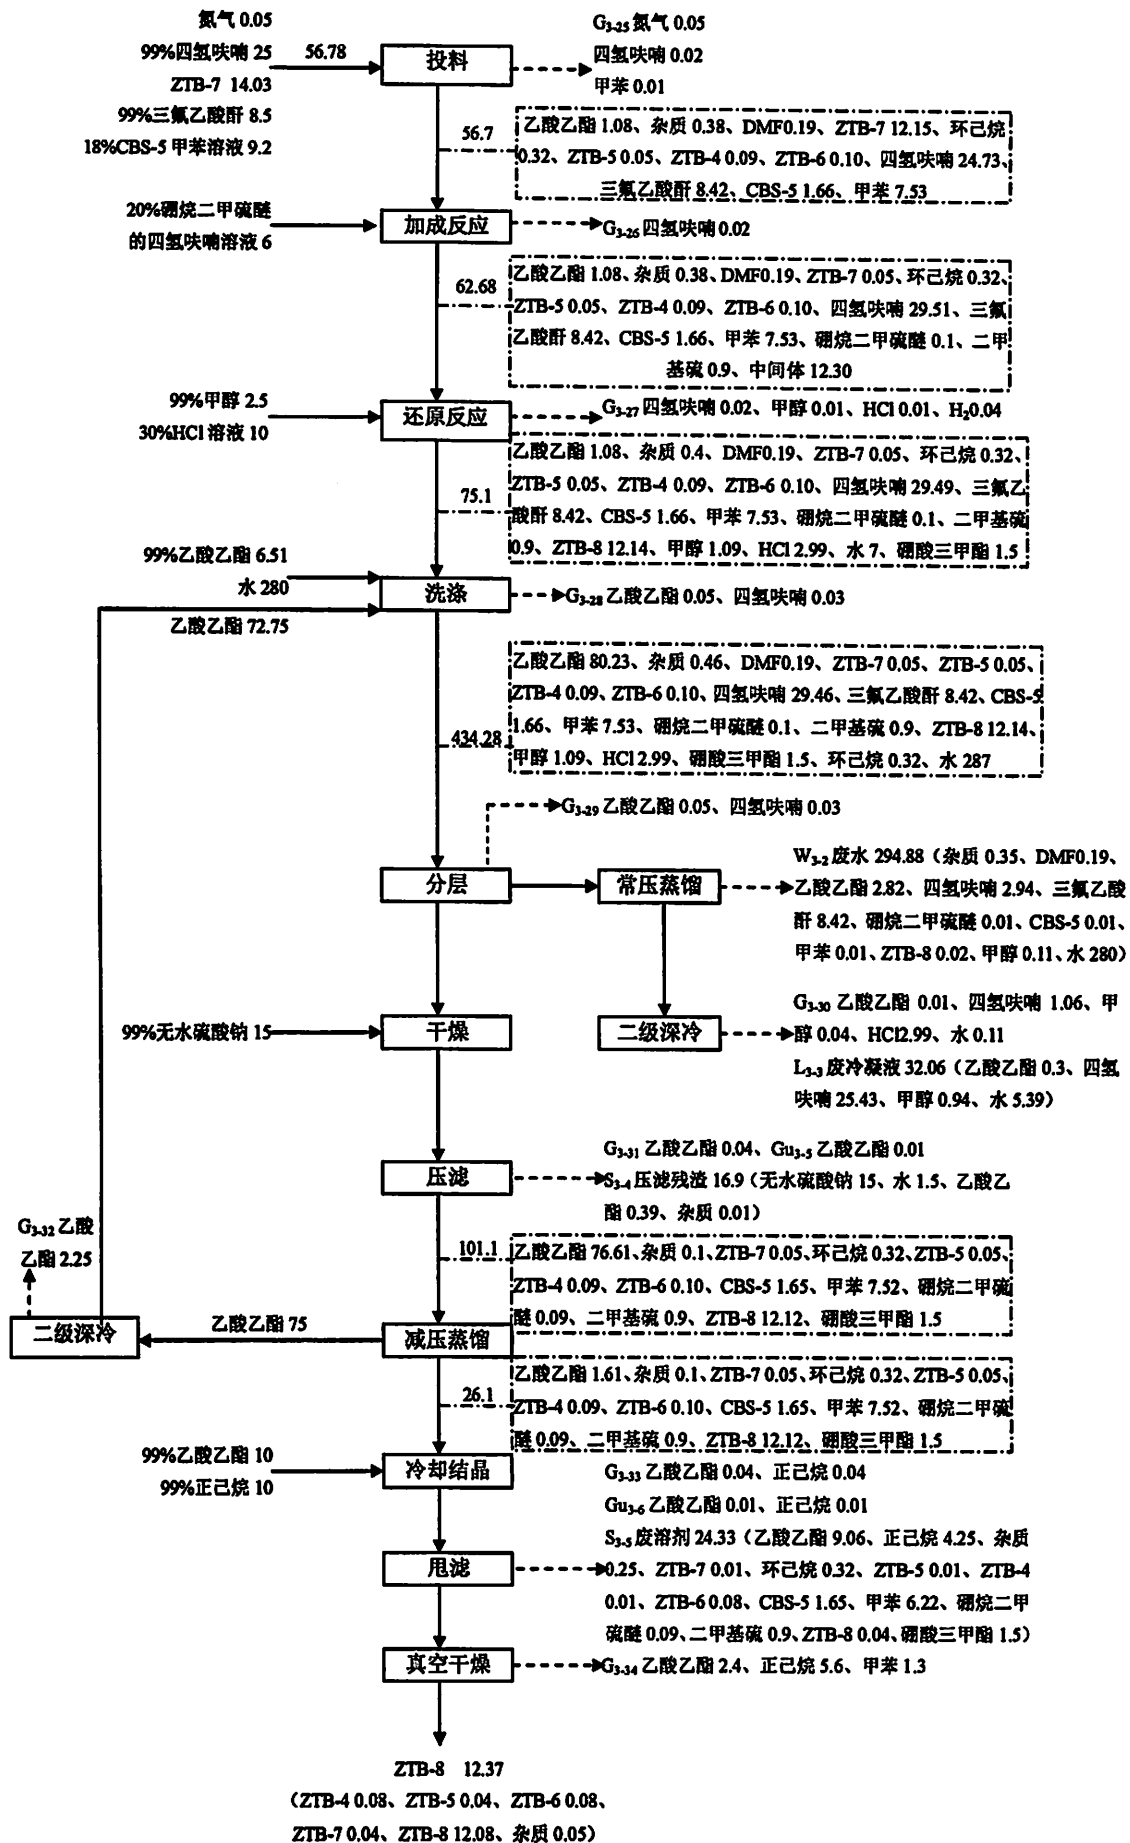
氮气 0.05
99%四氢呋喃 25
ZTB-7 14.03
99%三氟乙酸酐 8.5
18%CBS-5 甲苯溶液 9.2

56.78

投料

$G_{3-25}$ 氮气 0.05
四氢呋喃 0.02
甲苯 0.01

56.7

乙酸乙酯 1.08、杂质 0.38、DMF0.19、ZTB-7 12.15、环己烷 0.32、ZTB-5 0.05、ZTB-4 0.09、ZTB-6 0.10、四氢呋喃 24.73、三氟乙酸酐 8.42、CBS-5 1.66、甲苯 7.53

20%硼烷二甲硫醚的四氢呋喃溶液 6

加成反应

$G_{3-26}$ 四氢呋喃 0.02

62.68

乙酸乙酯 1.08、杂质 0.38、DMF0.19、ZTB-7 0.05、环己烷 0.32、ZTB-5 0.05、ZTB-4 0.09、ZTB-6 0.10、四氢呋喃 29.51、三氟乙酸酐 8.42、CBS-5 1.66、甲苯 7.53、硼烷二甲硫醚 0.1、二甲基硫 0.9、中间体 12.30

99%甲醇 2.5
30%HCl 溶液 10

还原反应

$G_{3-27}$ 四氢呋喃 0.02、甲醇 0.01、HCl 0.01、$H_2O$ 0.04

75.1

乙酸乙酯 1.08、杂质 0.4、DMF0.19、ZTB-7 0.05、环己烷 0.32、ZTB-5 0.05、ZTB-4 0.09、ZTB-6 0.10、四氢呋喃 29.49、三氟乙酸酐 8.42、CBS-5 1.66、甲苯 7.53、硼烷二甲硫醚 0.1、二甲基硫 0.9、ZTB-8 12.14、甲醇 1.09、HCl 2.99、水 7、硼酸三甲酯 1.5

99%乙酸乙酯 6.51
水 280
乙酸乙酯 72.75

洗涤

$G_{3-28}$ 乙酸乙酯 0.05、四氢呋喃 0.03

434.28

乙酸乙酯 80.23、杂质 0.46、DMF0.19、ZTB-7 0.05、ZTB-5 0.05、ZTB-4 0.09、ZTB-6 0.10、四氢呋喃 29.46、三氟乙酸酐 8.42、CBS-5 1.66、甲苯 7.53、硼烷二甲硫醚 0.1、二甲基硫 0.9、ZTB-8 12.14、甲醇 1.09、HCl 2.99、硼酸三甲酯 1.5、环己烷 0.32、水 287

$G_{3-29}$ 乙酸乙酯 0.05、四氢呋喃 0.03

分层

常压蒸馏

$W_{3-2}$ 废水 294.88（杂质 0.35、DMF0.19、乙酸乙酯 2.82、四氢呋喃 2.94、三氟乙酸酐 8.42、硼烷二甲硫醚 0.01、CBS-5 0.01、甲苯 0.01、ZTB-8 0.02、甲醇 0.11、水 280）

99%无水硫酸钠 15

干燥

二级深冷

$G_{3-30}$ 乙酸乙酯 0.01、四氢呋喃 1.06、甲醇 0.04、HCl2.99、水 0.11
$L_{3-3}$ 废冷凝液 32.06（乙酸乙酯 0.3、四氢呋喃 25.43、甲醇 0.94、水 5.39）

$G_{3-31}$ 乙酸乙酯 0.04、$Gu_{3-5}$ 乙酸乙酯 0.01

压滤

$S_{3-4}$ 压滤残渣 16.9（无水硫酸钠 15、水 1.5、乙酸乙酯 0.39、杂质 0.01）

$G_{3-32}$ 乙酸乙酯 2.25

101.1

乙酸乙酯 76.61、杂质 0.1、ZTB-7 0.05、环己烷 0.32、ZTB-5 0.05、ZTB-4 0.09、ZTB-6 0.10、CBS-5 1.65、甲苯 7.52、硼烷二甲硫醚 0.09、二甲基硫 0.9、ZTB-8 12.12、硼酸三甲酯 1.5

二级深冷

乙酸乙酯 75

减压蒸馏

26.1

乙酸乙酯 1.61、杂质 0.1、ZTB-7 0.05、环己烷 0.32、ZTB-5 0.05、ZTB-4 0.09、ZTB-6 0.10、CBS-5 1.65、甲苯 7.52、硼烷二甲硫醚 0.09、二甲基硫 0.9、ZTB-8 12.12、硼酸三甲酯 1.5

99%乙酸乙酯 10
99%正己烷 10

冷却结晶

$G_{3-33}$ 乙酸乙酯 0.04、正己烷 0.04
$Gu_{3-6}$ 乙酸乙酯 0.01、正己烷 0.01
$S_{3-5}$ 废溶剂 24.33（乙酸乙酯 9.06、正己烷 4.25、杂质 0.25、ZTB-7 0.01、环己烷 0.32、ZTB-5 0.01、ZTB-4 0.01、ZTB-6 0.08、CBS-5 1.65、甲苯 6.22、硼烷二甲硫醚 0.09、二甲基硫 0.9、ZTB-8 0.04、硼酸三甲酯 1.5）

甩滤

真空干燥

$G_{3-34}$ 乙酸乙酯 2.4、正己烷 5.6、甲苯 1.3

ZTB-8 12.37
（ZTB-4 0.08、ZTB-5 0.04、ZTB-6 0.08、ZTB-7 0.04、ZTB-8 12.08、杂质 0.05）